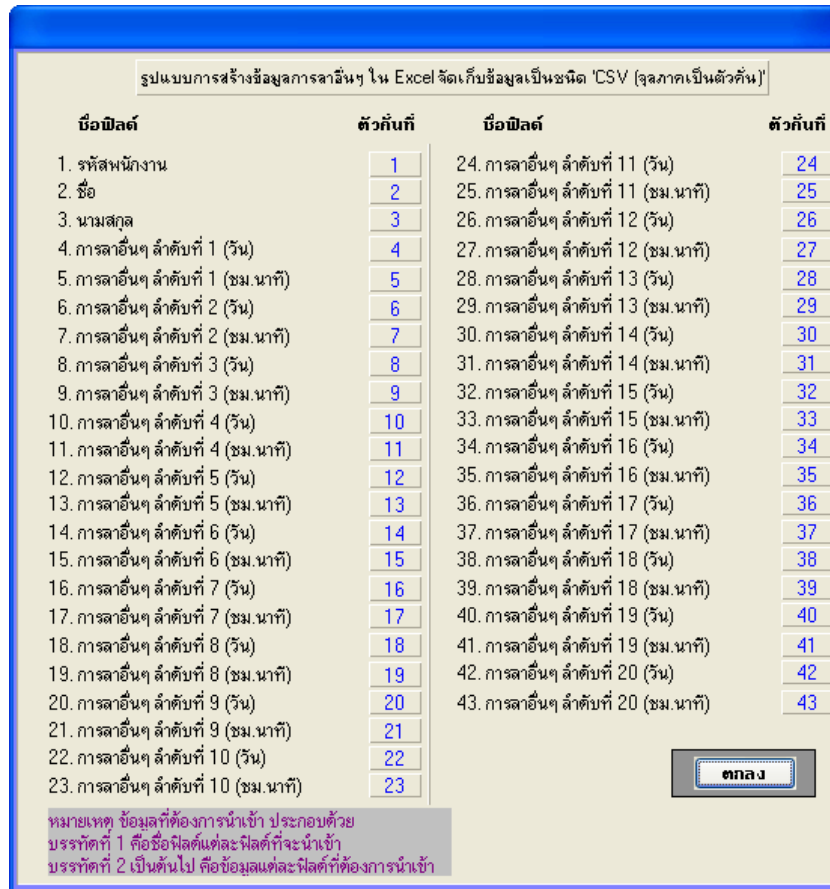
รูปแบบการสร้างข้อมูลการลาอื่นๆ ใน Excel จัดเก็บข้อมูลเป็นชนิด 'CSV (จุลภาคเป็นตัวคั่น)'

| ชื่อฟิลด์ | ตัวคั่นที่ |
|---|---|
| 1. รหัสพนักงาน | 1 |
| 2. ชื่อ | 2 |
| 3. นามสกุล | 3 |
| 4. การลาอื่นๆ ลำดับที่ 1 (วัน) | 4 |
| 5. การลาอื่นๆ ลำดับที่ 1 (ชม.นาที) | 5 |
| 6. การลาอื่นๆ ลำดับที่ 2 (วัน) | 6 |
| 7. การลาอื่นๆ ลำดับที่ 2 (ชม.นาที) | 7 |
| 8. การลาอื่นๆ ลำดับที่ 3 (วัน) | 8 |
| 9. การลาอื่นๆ ลำดับที่ 3 (ชม.นาที) | 9 |
| 10. การลาอื่นๆ ลำดับที่ 4 (วัน) | 10 |
| 11. การลาอื่นๆ ลำดับที่ 4 (ชม.นาที) | 11 |
| 12. การลาอื่นๆ ลำดับที่ 5 (วัน) | 12 |
| 13. การลาอื่นๆ ลำดับที่ 5 (ชม.นาที) | 13 |
| 14. การลาอื่นๆ ลำดับที่ 6 (วัน) | 14 |
| 15. การลาอื่นๆ ลำดับที่ 6 (ชม.นาที) | 15 |
| 16. การลาอื่นๆ ลำดับที่ 7 (วัน) | 16 |
| 17. การลาอื่นๆ ลำดับที่ 7 (ชม.นาที) | 17 |
| 18. การลาอื่นๆ ลำดับที่ 8 (วัน) | 18 |
| 19. การลาอื่นๆ ลำดับที่ 8 (ชม.นาที) | 19 |
| 20. การลาอื่นๆ ลำดับที่ 9 (วัน) | 20 |
| 21. การลาอื่นๆ ลำดับที่ 9 (ชม.นาที) | 21 |
| 22. การลาอื่นๆ ลำดับที่ 10 (วัน) | 22 |
| 23. การลาอื่นๆ ลำดับที่ 10 (ชม.นาที) | 23 |

| ชื่อฟิลด์ | ตัวคั่นที่ |
|---|---|
| 24. การลาอื่นๆ ลำดับที่ 11 (วัน) | 24 |
| 25. การลาอื่นๆ ลำดับที่ 11 (ชม.นาที) | 25 |
| 26. การลาอื่นๆ ลำดับที่ 12 (วัน) | 26 |
| 27. การลาอื่นๆ ลำดับที่ 12 (ชม.นาที) | 27 |
| 28. การลาอื่นๆ ลำดับที่ 13 (วัน) | 28 |
| 29. การลาอื่นๆ ลำดับที่ 13 (ชม.นาที) | 29 |
| 30. การลาอื่นๆ ลำดับที่ 14 (วัน) | 30 |
| 31. การลาอื่นๆ ลำดับที่ 14 (ชม.นาที) | 31 |
| 32. การลาอื่นๆ ลำดับที่ 15 (วัน) | 32 |
| 33. การลาอื่นๆ ลำดับที่ 15 (ชม.นาที) | 33 |
| 34. การลาอื่นๆ ลำดับที่ 16 (วัน) | 34 |
| 35. การลาอื่นๆ ลำดับที่ 16 (ชม.นาที) | 35 |
| 36. การลาอื่นๆ ลำดับที่ 17 (วัน) | 36 |
| 37. การลาอื่นๆ ลำดับที่ 17 (ชม.นาที) | 37 |
| 38. การลาอื่นๆ ลำดับที่ 18 (วัน) | 38 |
| 39. การลาอื่นๆ ลำดับที่ 18 (ชม.นาที) | 39 |
| 40. การลาอื่นๆ ลำดับที่ 19 (วัน) | 40 |
| 41. การลาอื่นๆ ลำดับที่ 19 (ชม.นาที) | 41 |
| 42. การลาอื่นๆ ลำดับที่ 20 (วัน) | 42 |
| 43. การลาอื่นๆ ลำดับที่ 20 (ชม.นาที) | 43 |

ตกลง

หมายเหตุ ข้อมูลที่ต้องการนำเข้า ประกอบด้วย
บรรทัดที่ 1 คือชื่อฟิลด์แต่ละฟิลด์ที่จะนำเข้า
บรรทัดที่ 2 เป็นต้นไป คือข้อมูลแต่ละฟิลด์ที่ต้องการนำเข้า